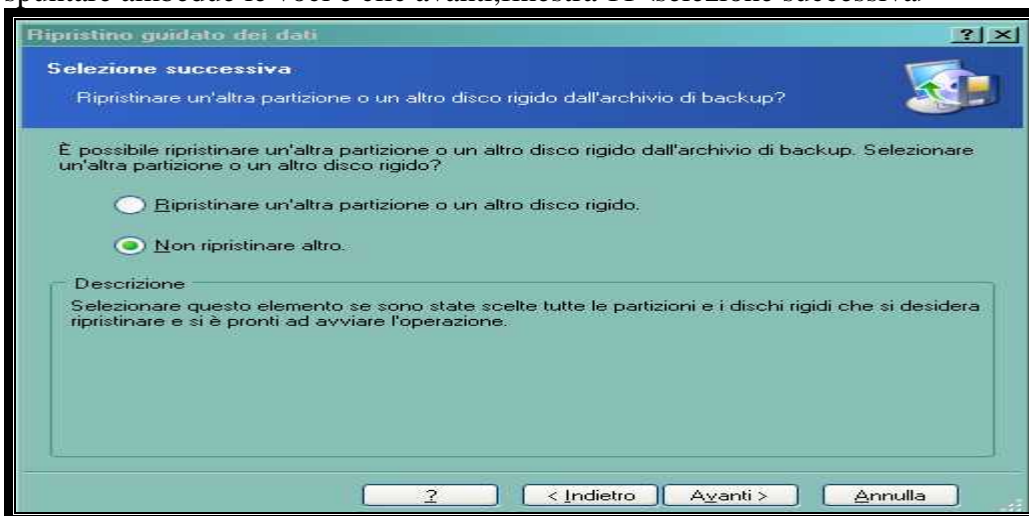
spuntate entrambe le voci e clic avanti,finestra 11 "selezione successiva"

Ripristino guidato dei dati

?

Selezione successiva

Ripristinare un'altra partizione o un altro disco rigido dall'archivio di backup?

È possibile ripristinare un'altra partizione o un altro disco rigido dall'archivio di backup. Selezionare un'altra partizione o un altro disco rigido?

Ripristinare un'altra partizione o un altro disco rigido.

Non ripristinare altro.

Descrizione

Selezionare questo elemento se sono state scelte tutte le partizioni e i dischi rigidi che si desidera ripristinare e si è pronti ad avviare l'operazione.

?

< Indietro

Avanti >

Annulla